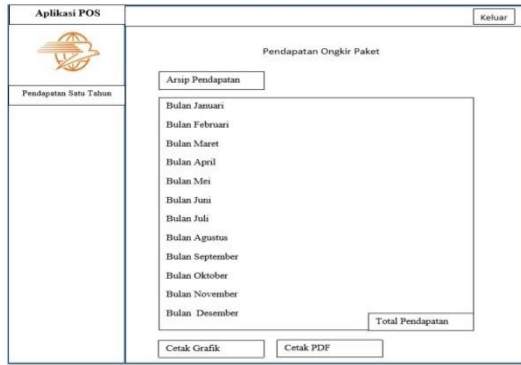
Aplikasi POS

Keluar

Pendapatan Satu Tahun

Pendapatan Ongkir Paket

Arsip Pendapatan

Bulan Januari

Bulan Februari

Bulan Maret

Bulan April

Bulan Mei

Bulan Juni

Bulan Juli

Bulan Agustus

Bulan September

Bulan Oktober

Bulan November

Bulan Desember

Total Pendapatan

Cetak Grafik

Cetak PDF